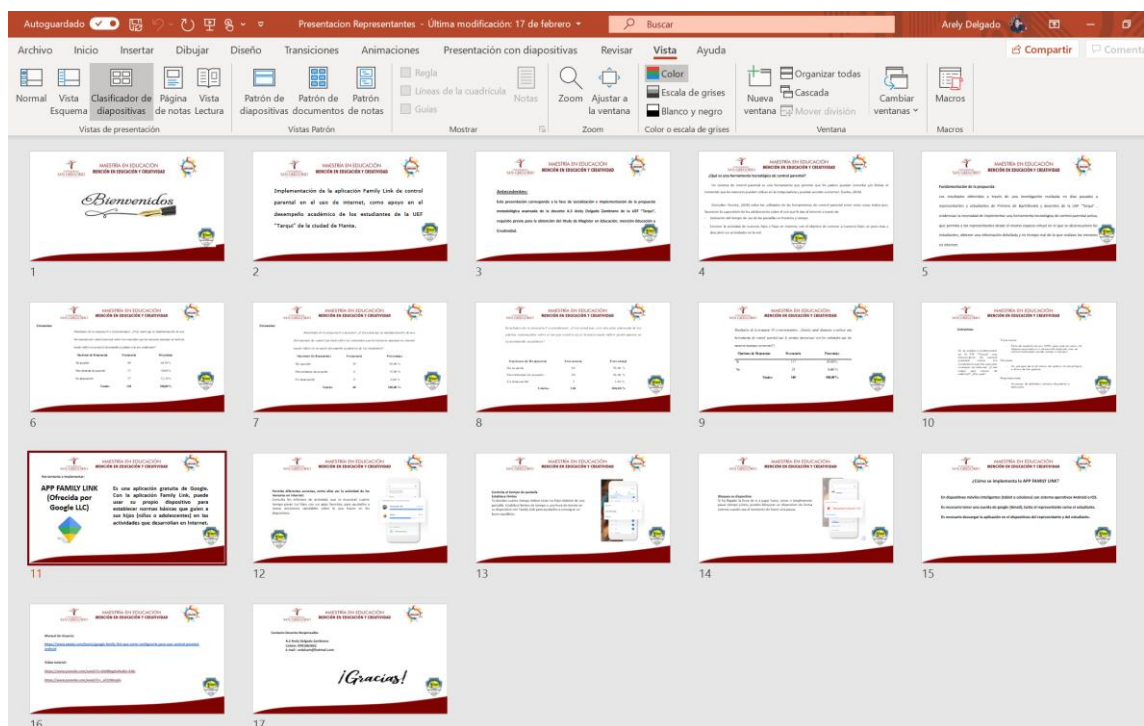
Autoguardado Presentacion Representantes - Última modificación: 17 de febrero Buscar Arely Delgado

Archivo Inicio Insertar Dibujar Diseño Transiciones Animaciones Presentación con diapositivas Revisar Vista Ayuda Compartir Comentarios

Normal Vista Esquema Clasificador de diapositivas Página de notas Vista Lectura
Vistas de presentación
Patrón de diapositivas Patrón de documentos Patrón de notas
Vistas Patrón
Regla Líneas de la cuadrícula Guías Notas
Mostrar
Zoom Ajustar a la ventana
Zoom
Color Escala de grises Blanco y negro
Color o escala de grises
Nueva ventana Organizar todas Cascada Mover división
Cambiar ventanas
Ventana
Macros
Macros

MAESTRÍA EN EDUCACIÓN
MENCIÓN EN EDUCACIÓN Y CREATIVIDAD

Bienvenidos

1

Implementación de la aplicación Family Link de control parental en el uso de internet, como apoyo en el desempeño académico de los estudiantes de la UEF "Tarqui" de la ciudad de Manta.

2

Antecedentes:

3

¿Qué es una herramienta tecnológica de control parental?

4

Fundamentación de la propuesta

5

6

7

8

9

10

APP FAMILY LINK (Ofrecida por Google LLC)

Es una aplicación gratuita de Google. Con la aplicación Family Link, puede usar su propio dispositivo para establecer normas básicas que guíen a sus hijos (niños o adolescentes) en las actividades que desarrollan en Internet.

11

12

13

14

¿Cómo se implementa la APP FAMILY LINK?

15

16

¡Gracias!

17